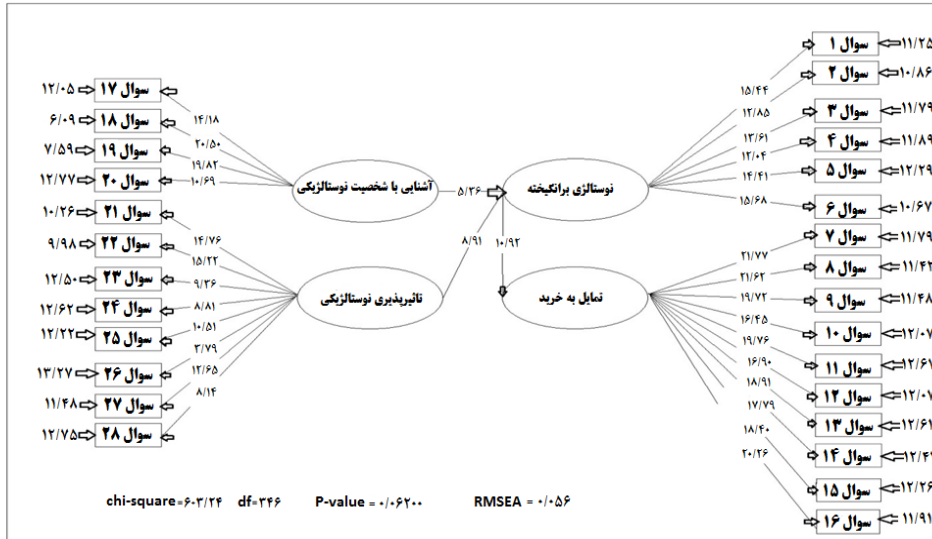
سوال ۱ ۱۱/۲۵
سوال ۲ ۱۰/۸۶
سوال ۳ ۱۱/۷۹
سوال ۴ ۱۱/۸۹
سوال ۵ ۱۲/۲۹
سوال ۶ ۱۰/۶۷
۱۵/۴۴
۱۲/۸۵
۱۳/۶۱
۱۲/۰۴
۱۴/۴۱
۱۵/۶۸

سوال ۱۷ ۱۲/۰۵
سوال ۱۸ ۶/۰۹
سوال ۱۹ ۷/۵۹
سوال ۲۰ ۱۲/۷۷
۱۴/۱۸
۲۰/۵۰
۱۹/۸۲
۱۰/۶۹

آشنایی با شخصیت نوستالژیکی
۵/۳۶
نوستالژی برانگیخته

سوال ۲۱ ۱۰/۲۶
سوال ۲۲ ۹/۹۸
سوال ۲۳ ۱۲/۵۰
سوال ۲۴ ۱۲/۶۲
سوال ۲۵ ۱۲/۲۲
سوال ۲۶ ۱۳/۲۷
سوال ۲۷ ۱۱/۴۸
سوال ۲۸ ۱۲/۷۵
۱۴/۷۶
۱۵/۲۲
۹/۳۶
۸/۸۱
۱۰/۵۱
۳/۷۹
۱۲/۶۵
۸/۱۴

تاثیرپذیری نوستالژیکی
۸/۹۱
۱۰/۹۲
تمایل به خرید

سوال ۷ ۱۱/۷۹
سوال ۸ ۱۱/۴۲
سوال ۹ ۱۱/۴۸
سوال ۱۰ ۱۲/۰۷
سوال ۱۱ ۱۲/۶۱
سوال ۱۲ ۱۲/۰۱
سوال ۱۳ ۱۲/۶۱
سوال ۱۴ ۱۲/۴۲
سوال ۱۵ ۱۲/۲۶
سوال ۱۶ ۱۱/۹۱
۲۱/۷۷
۲۱/۶۲
۱۹/۷۲
۱۶/۴۵
۱۹/۷۶
۱۶/۹۰
۱۸/۹۱
۱۷/۷۹
۱۸/۴۰
۲۰/۲۶

chi-square=۶۰۳/۲۴ df=۳۴۶ P-value = ۰/۰۶۲۰۰ RMSEA = ۰/۰۵۶